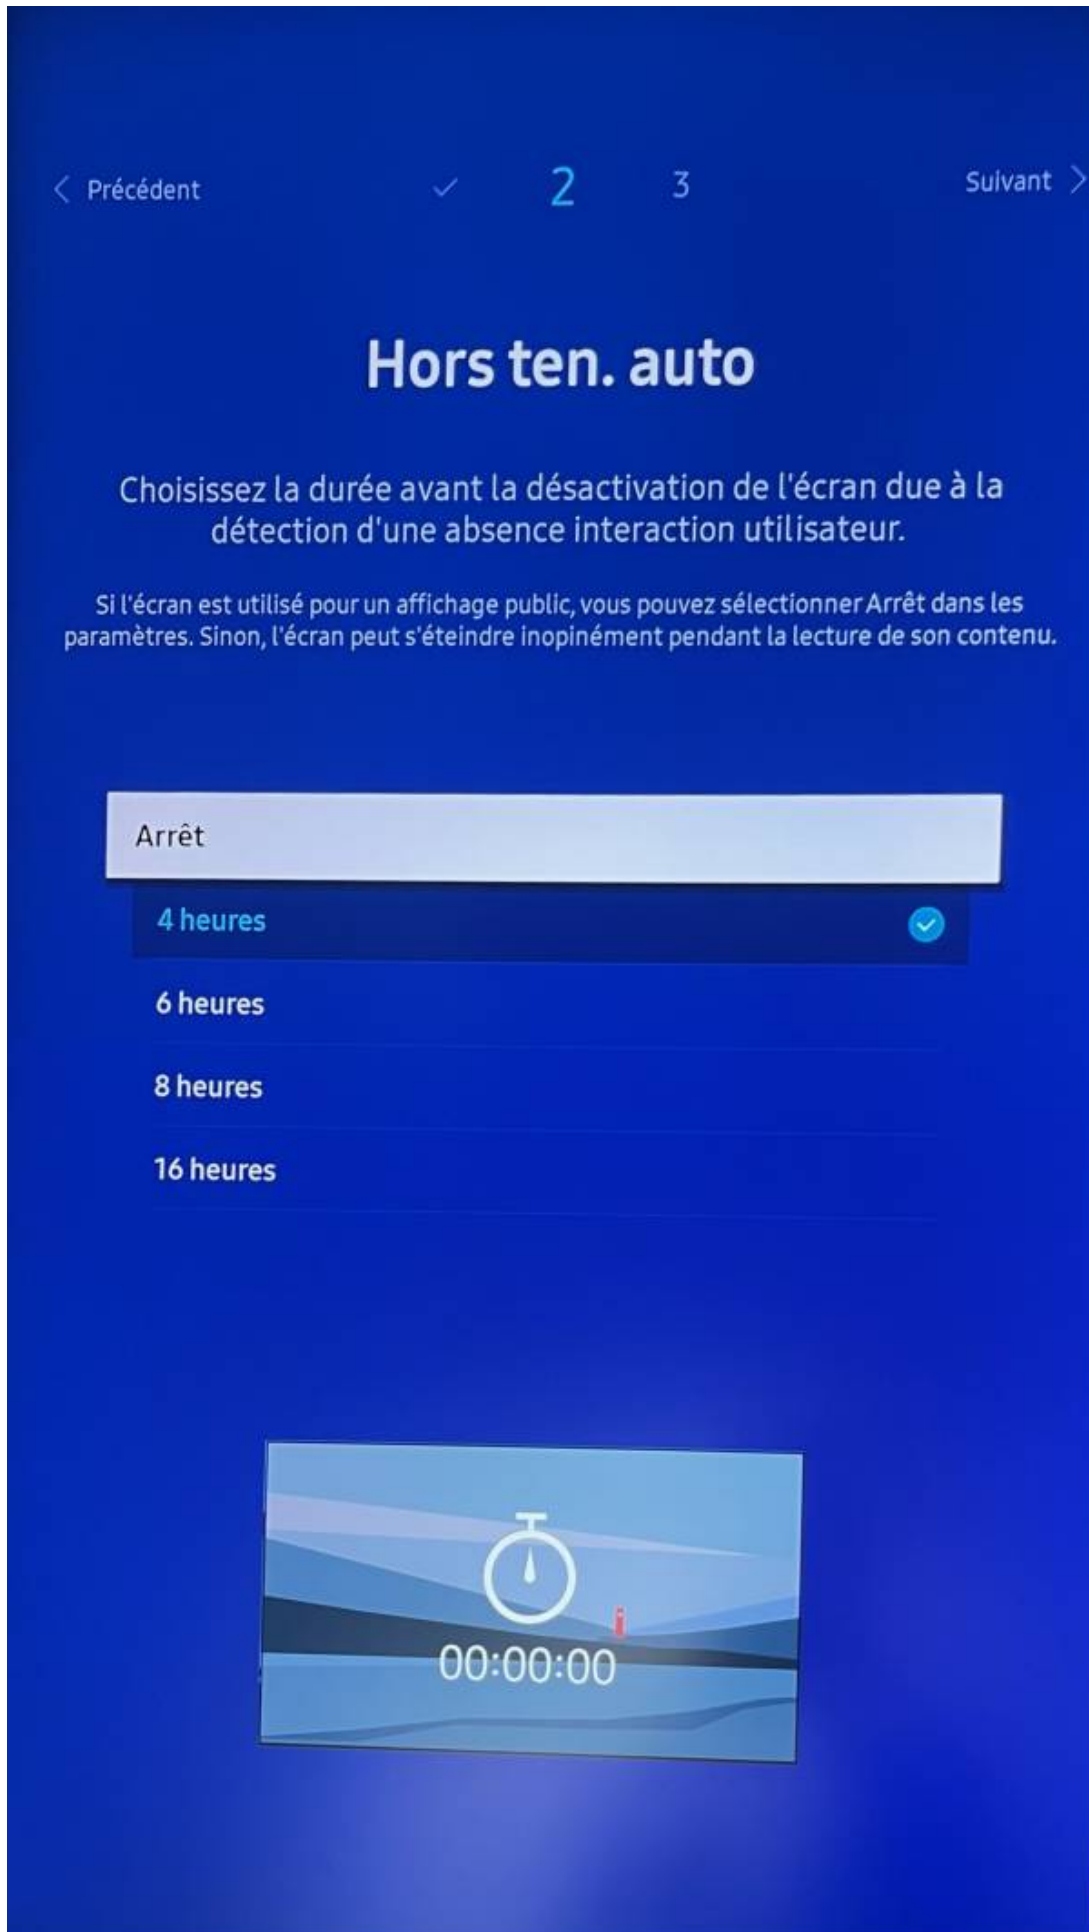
< Précédent ✓ 2 3 Suivant >

Hors ten. auto

Choisissez la durée avant la désactivation de l'écran due à la détection d'une absence interaction utilisateur.

Si l'écran est utilisé pour un affichage public, vous pouvez sélectionner Arrêt dans les paramètres. Sinon, l'écran peut s'éteindre inopinément pendant la lecture de son contenu.

Arrêt

4 heures

6 heures

8 heures

16 heures

00:00:00